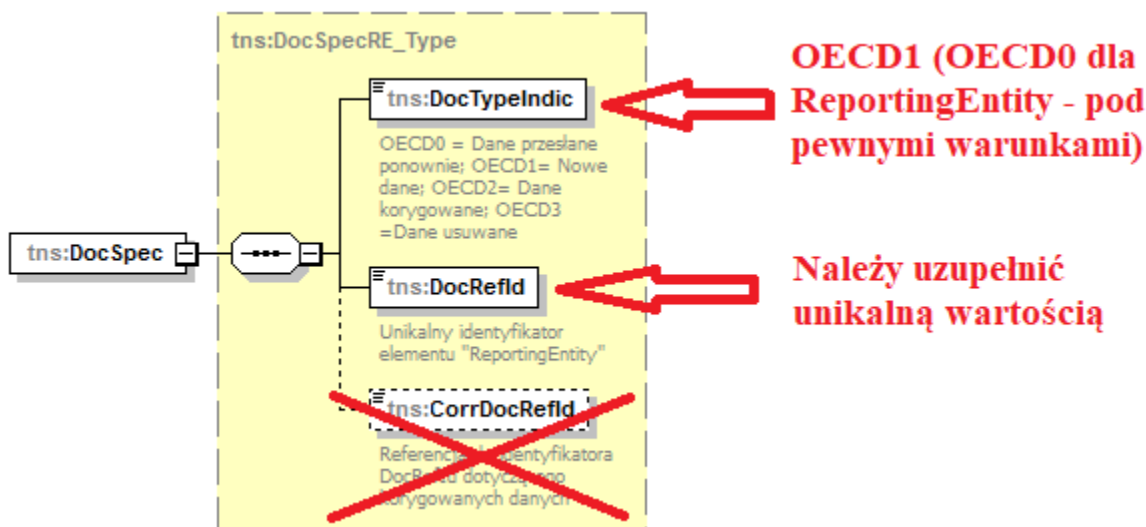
tns:DocSpecRE_Type

tns:DocTypeIndic

OECD0 = Dane przesłane ponownie; OECD1= Nowe dane; OECD2= Dane korygowane; OECD3 =Dane usuwane

OECD1 (OECD0 dla ReportingEntity - pod pewnymi warunkami)

tns:DocSpec

tns:DocRefId

Unikalny identyfikator elementu "ReportingEntity"

Należy uzupełnić unikalną wartością

tns:CorrDocRefId

Referencja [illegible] identyfikatora DocRef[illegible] dotyczą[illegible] korygowanych danych